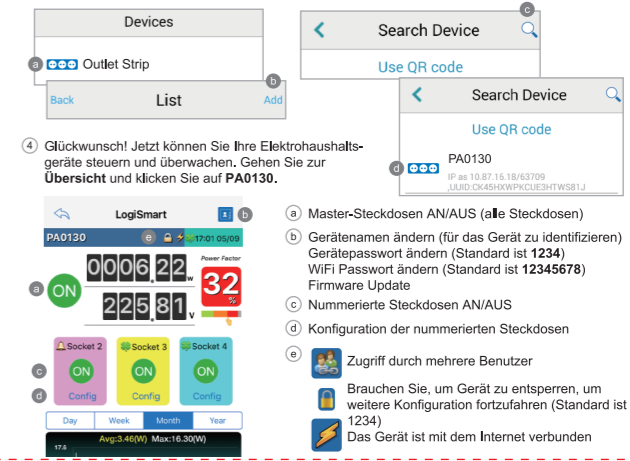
Devices

a Outlet Strip

Back List Add b

c

Search Device

Use QR code

Search Device

Use QR code

d PA0130

IP as 10.87.16.18/63709 ,UUID:CK45HXWPKCUE3HTWS81J

④ Glückwunsch! Jetzt können Sie Ihre Elektrohaushaltsgeräte steuern und überwachen. Gehen Sie zur **Übersicht** und klicken Sie auf **PA0130**.

LogiSmart b

PA0130 e 17:01 05/09

a ON 0006.22 w

225.81 v

Power Factor

32 %

c Socket 2 Socket 3 Socket 4

ON ON ON

d Config Config Config

Day Week Month Year

Avg:3.46(W) Max:16.30(W)

17.6

ⓐ Master-Steckdosen AN/AUS (alle Steckdosen)

ⓑ Gerätenamen ändern (für das Gerät zu identifizieren) Gerätepasswort ändern (Standard ist **1234**) WiFi Passwort ändern (Standard ist **12345678**) Firmware Update

ⓒ Nummerierte Steckdosen AN/AUS

ⓓ Konfiguration der nummerierten Steckdosen

ⓔ Zugriff durch mehrere Benutzer

Brauchen Sie, um Gerät zu entsperren, um weitere Konfiguration fortzufahren (Standard ist 1234)

Das Gerät ist mit dem Internet verbunden